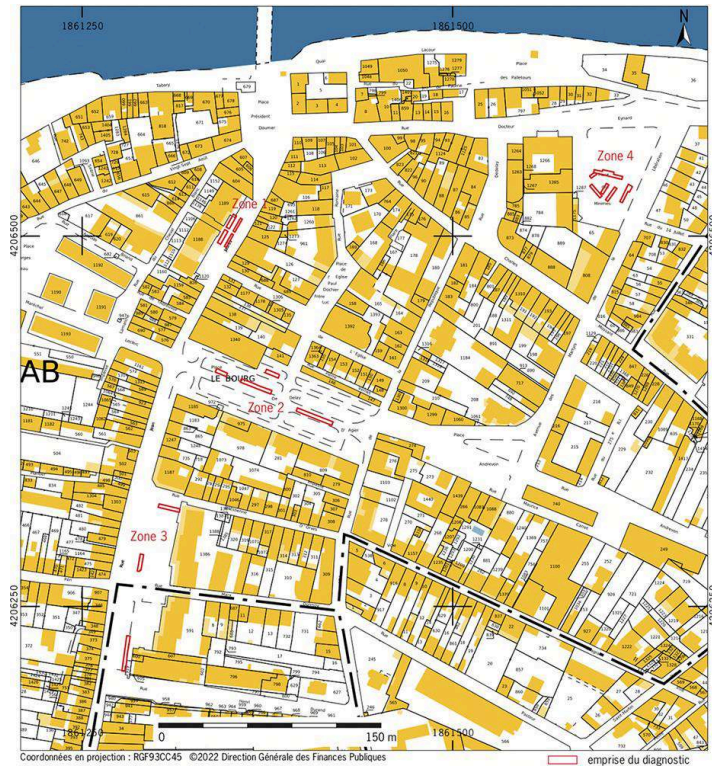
1861250
1861500
N
4206500
4206250
AB
Zone 1
Zone 2
Zone 3
Zone 4
LE BOURG
Place
Président
Doumer
Quai
Docteur
Rue
Place
Andrevon
0
150 m
Coordonnées en projection : RGF93CC45 ©2022 Direction Générale des Finances Publiques
emprise du diagnostic